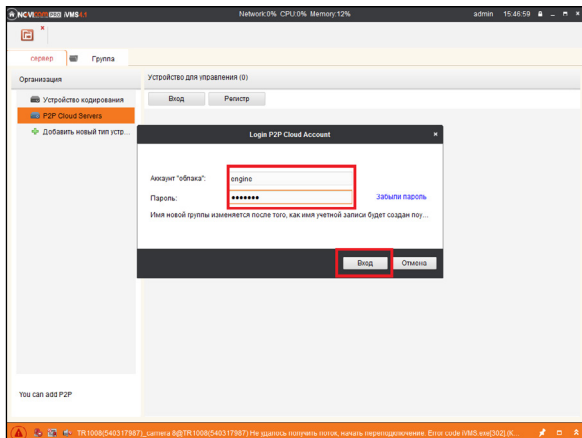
NOVICAM PRO iVMS 4.0

Network:0% CPU:0% Memory:12%

admin 15:46:59

сервер

Группа

Организация

Устройство для управления (0)

Устройство кодирования

P2P Cloud Servers

Добавить новый тип устр...

Вход

Регистр

Login P2P Cloud Account

Аккаунт "облака":

engine

Пароль:

•••••••

Забыли пароль

Имя новой группы изменяется после того, как имя учетной записи будет создан поу...

Вход

Отмена

You can add P2P

TR1008(540317987)_camera 8@TR1008(540317987) Не удалось получить поток, начать переподключение. Error code iVMS.exe[302](K...